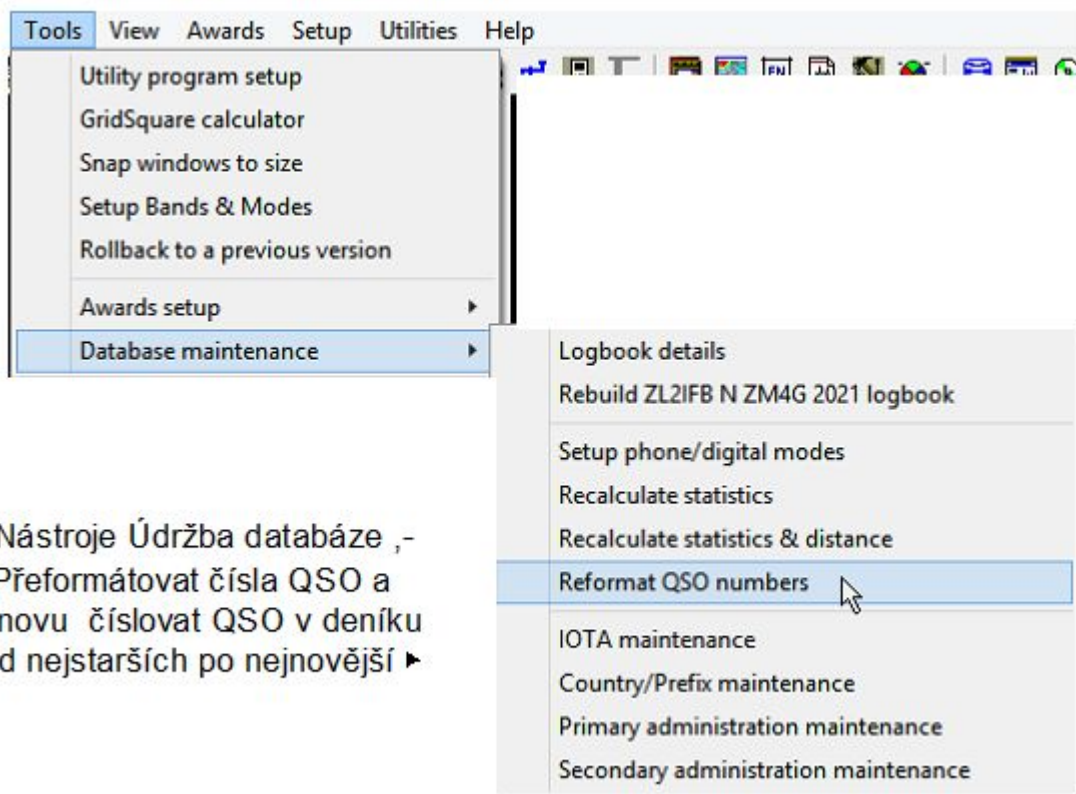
Tools View Awards Setup Utilities Help

Utility program setup
GridSquare calculator
Snap windows to size
Setup Bands & Modes
Rollback to a previous version
Awards setup
Database maintenance

Logbook details
Rebuild ZL2IFB N ZM4G 2021 logbook
Setup phone/digital modes
Recalculate statistics
Recalculate statistics & distance
Reformat QSO numbers
IOTA maintenance
Country/Prefix maintenance
Primary administration maintenance
Secondary administration maintenance

Nástroje Údržba databáze ,- Přeformátovat čísla QSO a novu číslovat QSO v deníku d nejstarších po nejnovější ▸